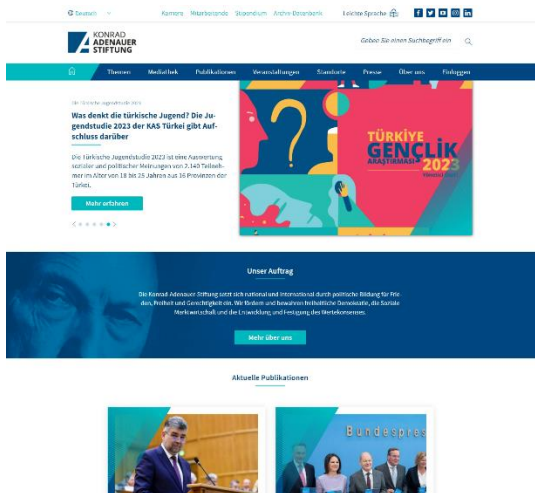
Deutsch Karriere Partnerlande Stipendium Archiv Datenbank Leichte Sprache

KONRAD ADENAUER STIFTUNG

Geben Sie einen Suchbegriff ein

Themen Mediathek Publikationen Veranstaltungen Standorte Presse Über uns Einloggen

Die türkische Jugendstudie 2023

Was denkt die türkische Jugend? Die Jugendstudie 2023 der KAS Türkei gibt Aufschluss darüber

Die türkische Jugendstudie 2023 ist eine Auswertung sozialer und politischer Meinungen von 2.140 Teilnehmer im Alter von 18 bis 25 Jahren aus 16 Provinzen der Türkei.

Mehr erfahren

TÜRKİYE GENÇLİK ARAŞTIRMASI 2023

Unser Auftrag

Die Konrad-Adenauer-Stiftung setzt sich national und international durch politische Bildung für Frieden, Freiheit und Gerechtigkeit ein. Wir fördern und bewahren freiheitliche Demokratie, die Soziale Marktwirtschaft und die Entwicklung und Festigung des Wertekonsenses.

Mehr über uns

Aktuelle Publikationen

Bundespres